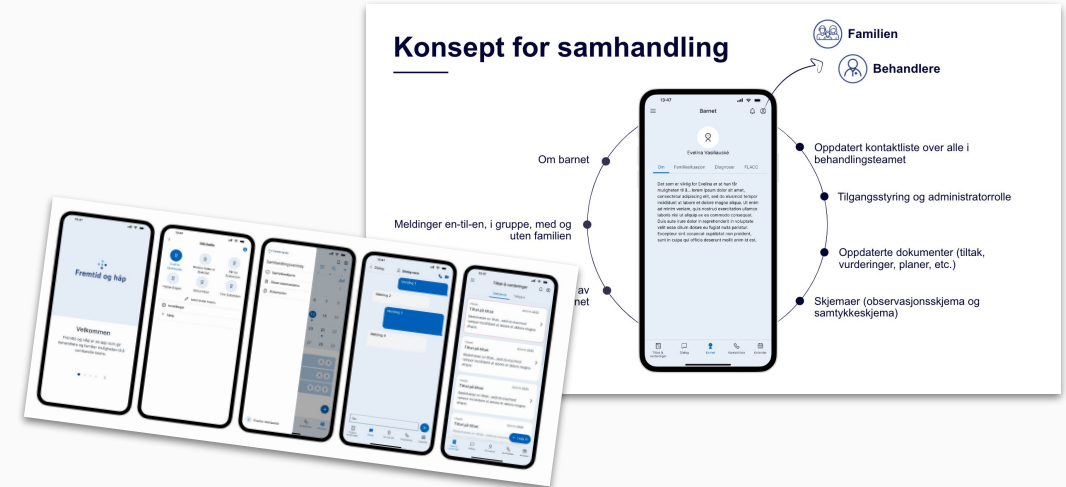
Konsept for samhandling

Familien

Behandlere

Om barnet

Meldinger en-til-en, i gruppe, med og uten familien

av
net

Oppdatert kontaktliste over alle i behandlingsteamet

Tilgangsstyring og administratorrolle

Oppdaterte dokumenter (tiltak, vurderinger, planer, etc.)

Skjemaer (observasjonsskjema og samtykkeskjema)

13:47

Barnet

Evelina Vasiliauské

Om Familiesituasjon Diagnoser FLACC

Det som er viktig for Evelina er at hun får mulighet til å... lorem ipsum dolor sit amet, consectetur adipiscing elit, sed do eiusmod tempor incididunt ut labore et dolore magna aliqua. Ut enim ad minim veniam, quis nostrud exercitation ullamco laboris nisi ut aliquip ex ea commodo consequat. Duis aute irure dolor in reprehenderit in voluptate velit esse cillum dolore eu fugiat nulla pariatur. Excepteur sint occaecat cupidatat non proident, sunt in culpa qui officia deserunt mollit anim id est.

Tiltak & vurderinger

Dialog

Barnet

Kontaktliste

Kalender

Fremtid og håp

Velkommen

Fremtid og håp er en app som gir behandlere og familien mulighet til å samhandle bedre.

Michelle

Samhandlingsomstag

Dialog

Melding 1

Melding 2

Melding 3

Melding 4

Tiltak & vurderinger

Tilsvarjål tiltak

Tilsvarjål tiltak

Tilsvarjål tiltak

Tilsvarjål tiltak

Legg til